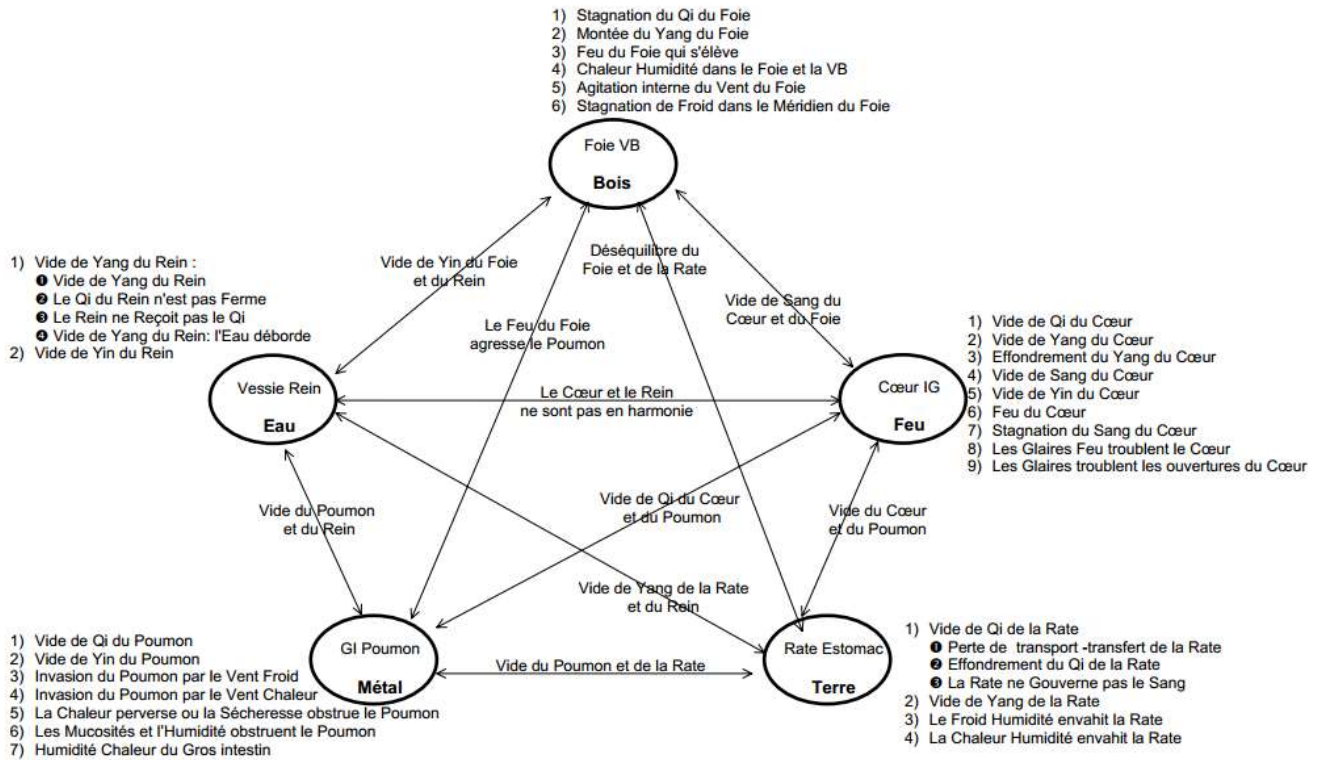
1) Stagnation du Qi du Foie
2) Montée du Yang du Foie
3) Feu du Foie qui s'élève
4) Chaleur Humidité dans le Foie et la VB
5) Agitation interne du Vent du Foie
6) Stagnation de Froid dans le Méridien du Foie

Foie VB
Bois

1) Vide de Yang du Rein :
❶ Vide de Yang du Rein
❷ Le Qi du Rein n'est pas Ferme
❸ Le Rein ne Reçoit pas le Qi
❹ Vide de Yang du Rein: l'Eau déborde
2) Vide de Yin du Rein

Vide de Yin du Foie et du Rein

Déséquilibre du Foie et de la Rate

Vide de Sang du Cœur et du Foie

Le Feu du Foie agresse le Poumon

1) Vide de Qi du Cœur
2) Vide de Yang du Cœur
3) Effondrement du Yang du Cœur
4) Vide de Sang du Cœur
5) Vide de Yin du Cœur
6) Feu du Cœur
7) Stagnation du Sang du Cœur
8) Les Glaires Feu troublent le Cœur
9) Les Glaires troublent les ouvertures du Cœur

Vessie Rein
Eau

Le Cœur et le Rein ne sont pas en harmonie

Cœur IG
Feu

Vide du Poumon et du Rein

Vide de Qi du Cœur et du Poumon

Vide du Cœur et du Poumon

Vide de Yang de la Rate et du Rein

1) Vide de Qi du Poumon
2) Vide de Yin du Poumon
3) Invasion du Poumon par le Vent Froid
4) Invasion du Poumon par le Vent Chaleur
5) La Chaleur perverse ou la Sécheresse obstrue le Poumon
6) Les Mucosités et l'Humidité obstruent le Poumon
7) Humidité Chaleur du Gros intestin

GI Poumon
Métal

Vide du Poumon et de la Rate

Rate Estomac
Terre

1) Vide de Qi de la Rate
❶ Perte de transport -transfert de la Rate
❷ Effondrement du Qi de la Rate
❸ La Rate ne Gouverne pas le Sang
2) Vide de Yang de la Rate
3) Le Froid Humidité envahit la Rate
4) La Chaleur Humidité envahit la Rate